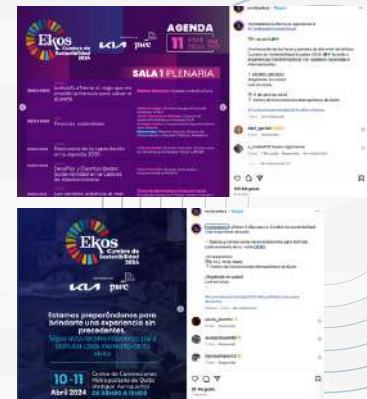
Ekos
Cumbre de Sostenibilidad 2024

KIA pwc

AGENDA
11

SALA 1 PLENARIA

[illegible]

Finanzas sostenibles

Desafíos y Oportunidades: Sostenibilidad en la Cadena de Abastecimiento

Ekos
Cumbre de Sostenibilidad 2024

KIA pwc

Estamos preparándonos para brindarte una experiencia sin precedentes.

Sigue atento a todas nuestras redes sociales y disfruta cada momento de este evento.

10-11
Abril 2024

Centro de Convenciones Metropolitano de Quito

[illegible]